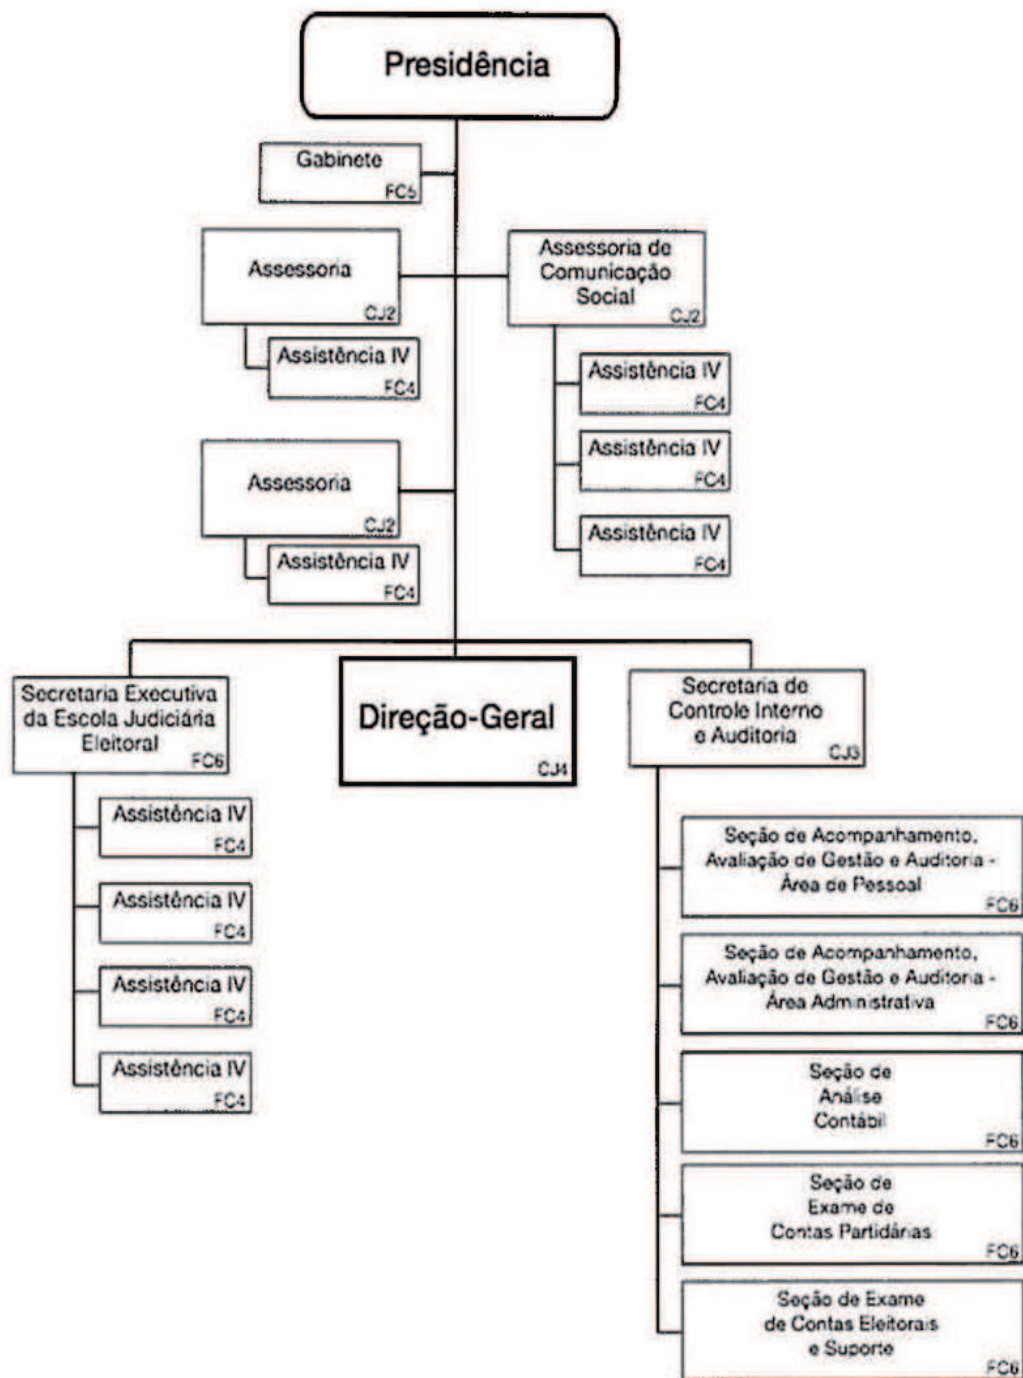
Presidência

Gabinete
FC5

Assessoria
CJ2

Assistência IV
FC4

Assessoria de Comunicação Social
CJ2

Assistência IV
FC4

Assistência IV
FC4

Assistência IV
FC4

Assessoria
CJ2

Assistência IV
FC4

Secretaria Executiva da Escola Judiciária Eleitoral
FC6

Direção-Geral
CJ4

Secretaria de Controle Interno e Auditoria
CJ3

Assistência IV
FC4

Assistência IV
FC4

Assistência IV
FC4

Assistência IV
FC4

Seção de Acompanhamento, Avaliação de Gestão e Auditoria - Área de Pessoal
FC6

Seção de Acompanhamento, Avaliação de Gestão e Auditoria - Área Administrativa
FC6

Seção de Análise Contábil
FC6

Seção de Exame de Contas Partidárias
FC6

Seção de Exame de Contas Eleitorais e Suporte
FC6